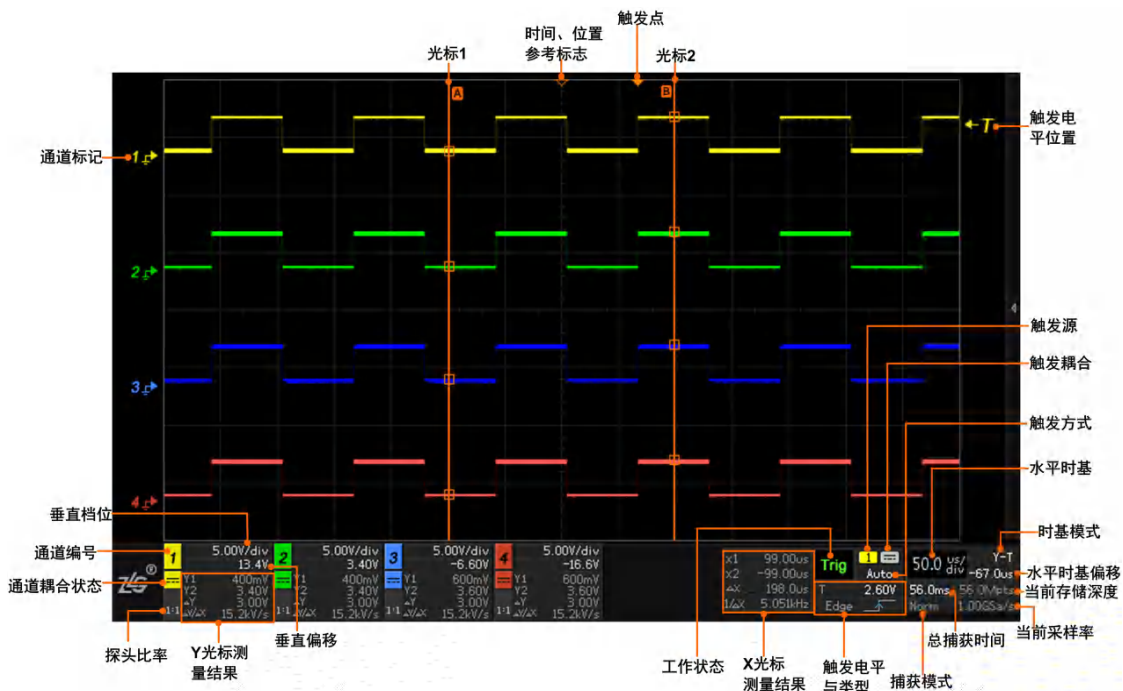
时间、位置参考标志
触发点
光标1
光标2
A
B
触发电平位置
T
通道标记
1
2
3
4
触发源
触发耦合
触发方式
水平时基
垂直档位
时基模式
通道编号
1
5.00V/div
13.4V
2
5.00V/div
3.40V
3
5.00V/div
-6.60V
4
5.00V/div
-16.6V
x1 99.00us
x2 -99.00us
ΔX 198.0us
1/ΔX 5.051kHz
Trig
T 2.60V
Edge
1
Auto
50.0 us/div
Y-T
-67.0us
水平时基偏移
通道耦合状态
Y1 400mV
Y2 3.40V
ΔY 3.00V
1:1 ΔY/ΔX 15.2kV/s
Y1 400mV
Y2 3.40V
ΔY 3.00V
1:1 ΔY/ΔX 15.2kV/s
Y1 600mV
Y2 3.60V
ΔY 3.00V
1:1 ΔY/ΔX 15.2kV/s
Y1 600mV
Y2 3.60V
ΔY 3.00V
ΔY/ΔX 15.2kV/s
56.0ms
56.0Mpts
Norm
1.00GSa/s
当前存储深度
探头比率
Y光标测量结果
垂直偏移
工作状态
X光标测量结果
触发电平与类型
捕获模式
总捕获时间
当前采样率